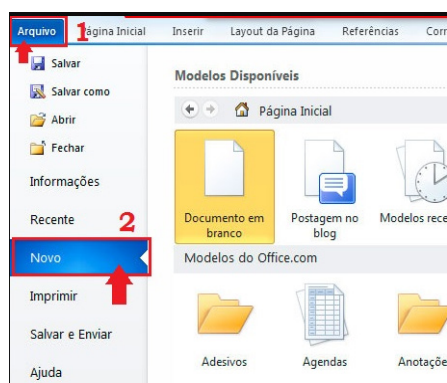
Arquivo 1 Página Inicial Inserir Layout da Página Referências Corr

Salvar
Salvar como
Abrir
Fechar
Informações
Recente
2
Novo
Imprimir
Salvar e Enviar
Ajuda

Modelos Disponíveis

Página Inicial

Documento em branco
Postagem no blog
Modelos rece

Modelos do Office.com

Adesivos
Agendas
Anotaçõ